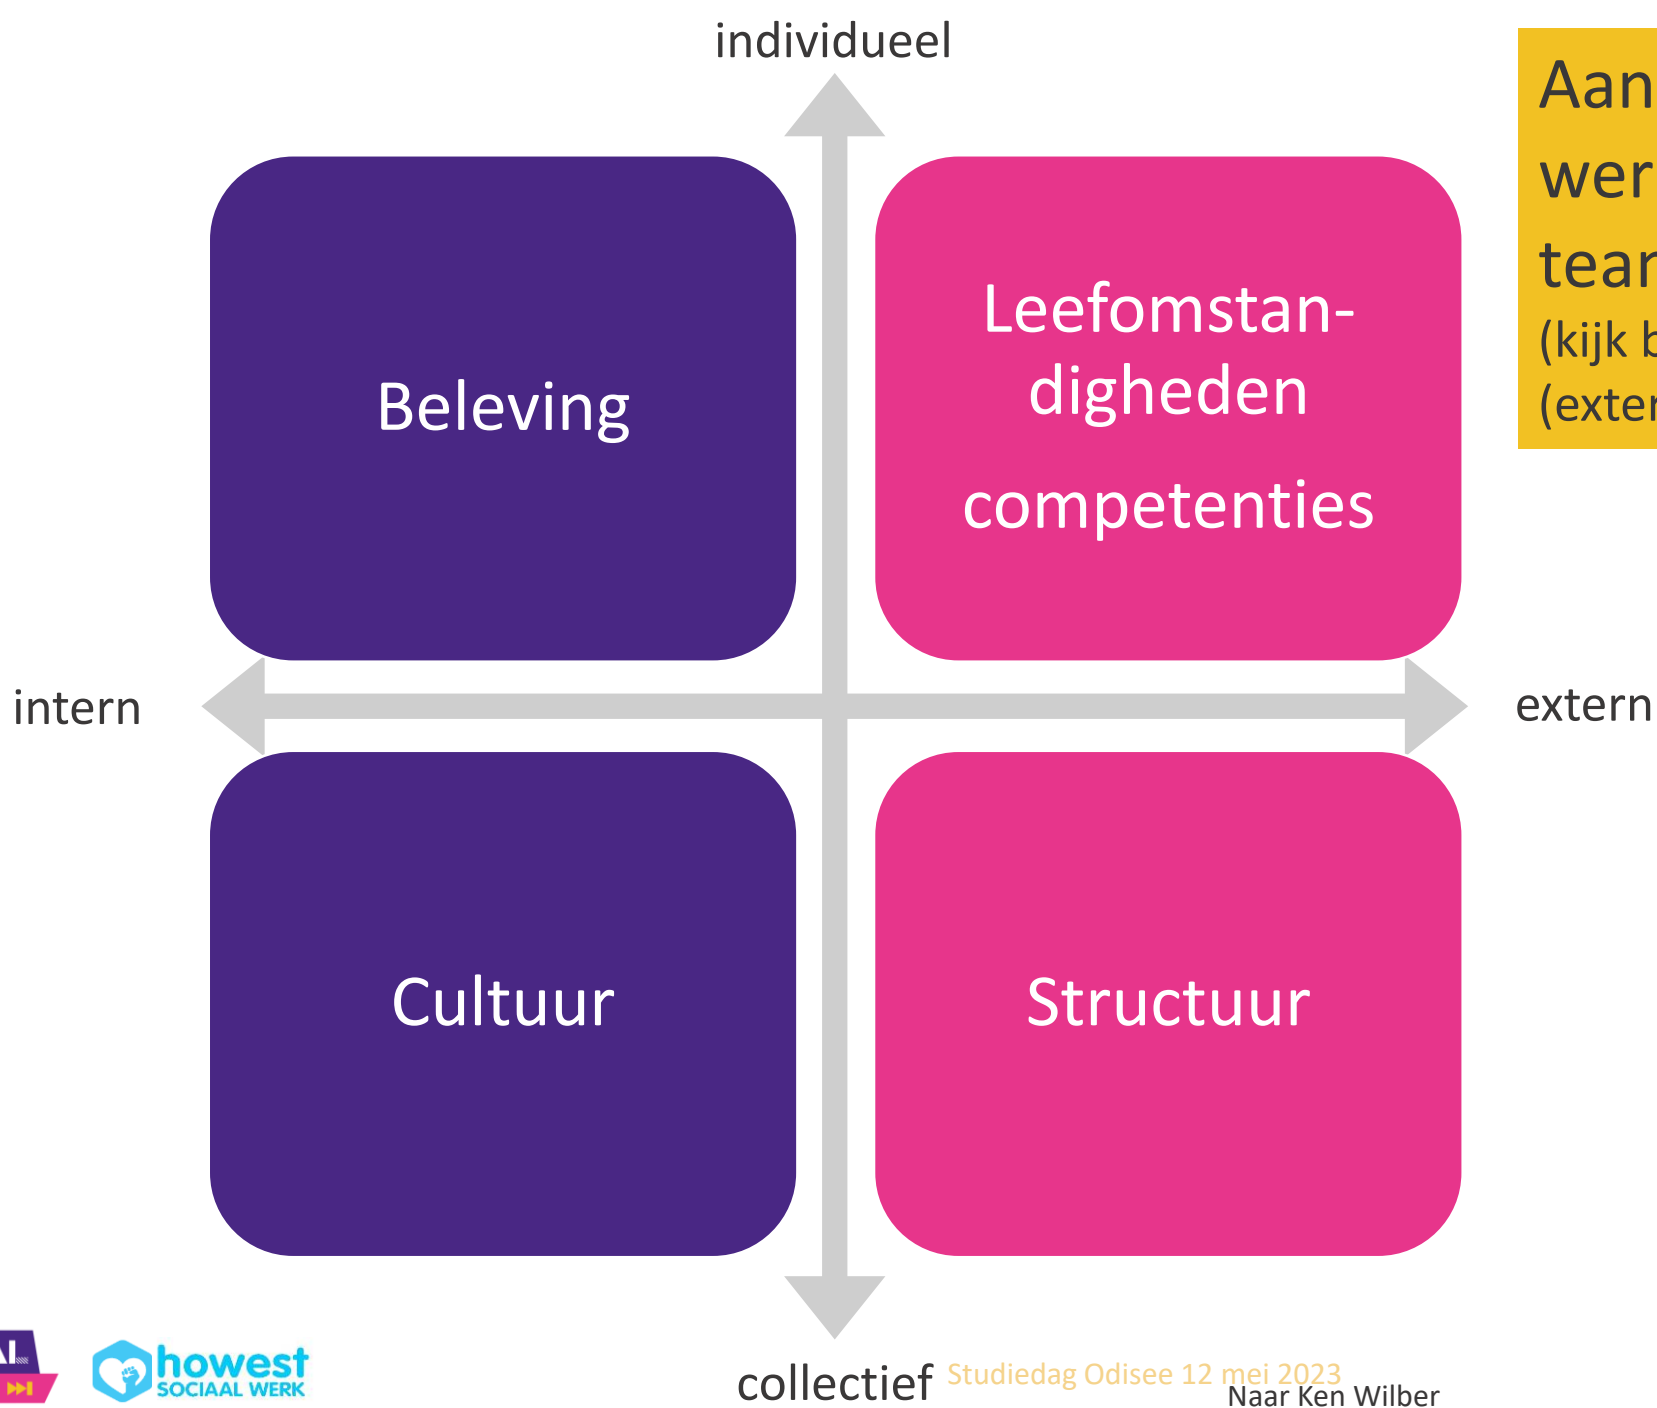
individueel

Aan
wer
tean
(kijk b
(exter

Beleving

Leefomstandigheden

competenties

intern

extern

Cultuur

Structuur

AL

howest
SOCIAAL WERK

collectief

Studiedag Odisee 12 mei 2023

Naar Ken Wilber